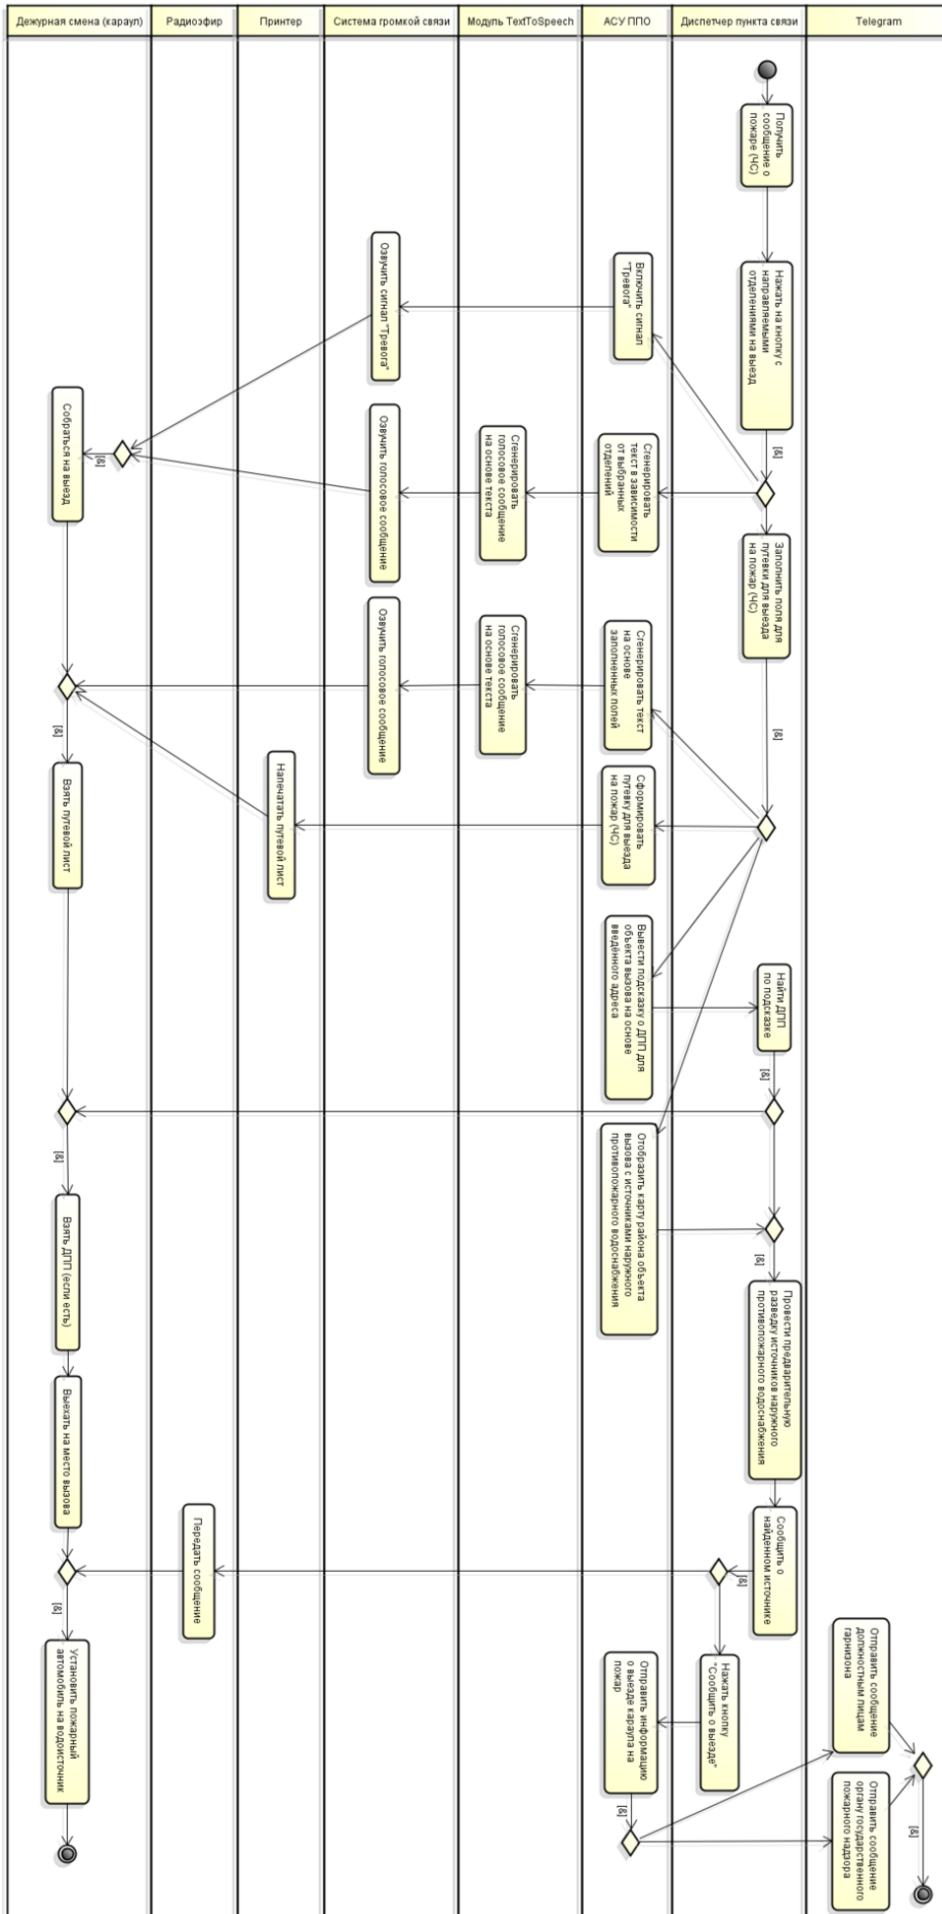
Дежурная смена (караул)

Радиоэфир

Принтер

Система громкой связи

Модуль TextToSpeech

АСУ ППО

Диспетчер пункта связи

Telegram

Получить сообщение о пожаре (ЧС)

Нажать на кнопку с направляемыми отделениями на выезд

Включить сигнал "Тревога"

Озвучить сигнал "Тревога"

[&]

Сгенерировать текст в зависимости от выбранных отделений

Сгенерировать голосовое сообщение на основе текста

Озвучить голосовое сообщение

[&]

Собраться на выезд

Заполнить поля для путевки для выезда на пожар (ЧС)

[&]

Сгенерировать текст на основе заполненных полей

Сгенерировать голосовое сообщение на основе текста

Озвучить голосовое сообщение

[&]

Взять путевой лист

Сформировать путевку для выезда на пожар (ЧС)

Напечатать путевой лист

Вывести подсказку о ДПП для объекта вызова на основе введенного адреса

Найти ДПП по подсказке

[&]

[&]

Отобразить карту района объекта вызова с источниками наружного противопожарного водоснабжения

[&]

Взять ДПП (если есть)

Провести предварительную разведку источников наружного противопожарного водоснабжения

Выехать на место вызова

Сообщить о найденном источнике

Передать сообщение

[&]

Установить пожарный автомобиль на водоисточник

Нажать кнопку "Сообщить о выезде"

Отправить информацию о выезде караула на пожар

[&]

Отправить сообщение должностным лицам гарнизона

Отправить сообщение органу государственного пожарного надзора

[&]